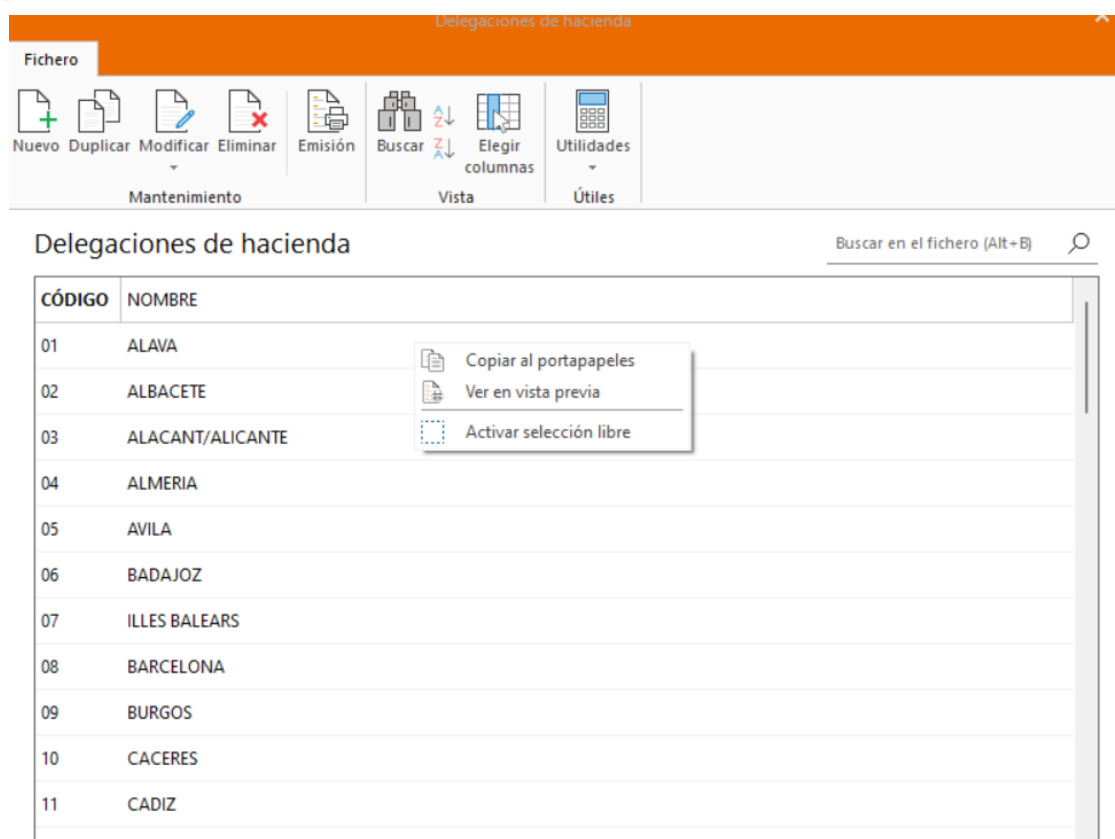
Delegaciones de hacienda

Fichero

Nuevo Duplicar Modificar Eliminar
Mantenimiento

Emisión

Buscar Elegir columnas
Vista

Utilidades
Útiles

Delegaciones de hacienda

Buscar en el fichero (Alt+B)

| CÓDIGO | NOMBRE |
|---|---|
| 01 | ALAVA |
| 02 | ALBACETE |
| 03 | ALACANT/ALICANTE |
| 04 | ALMERIA |
| 05 | AVILA |
| 06 | BADAJOZ |
| 07 | ILLES BALEARS |
| 08 | BARCELONA |
| 09 | BURGOS |
| 10 | CACERES |
| 11 | CADIZ |

Copiar al portapapeles
Ver en vista previa
Activar selección libre